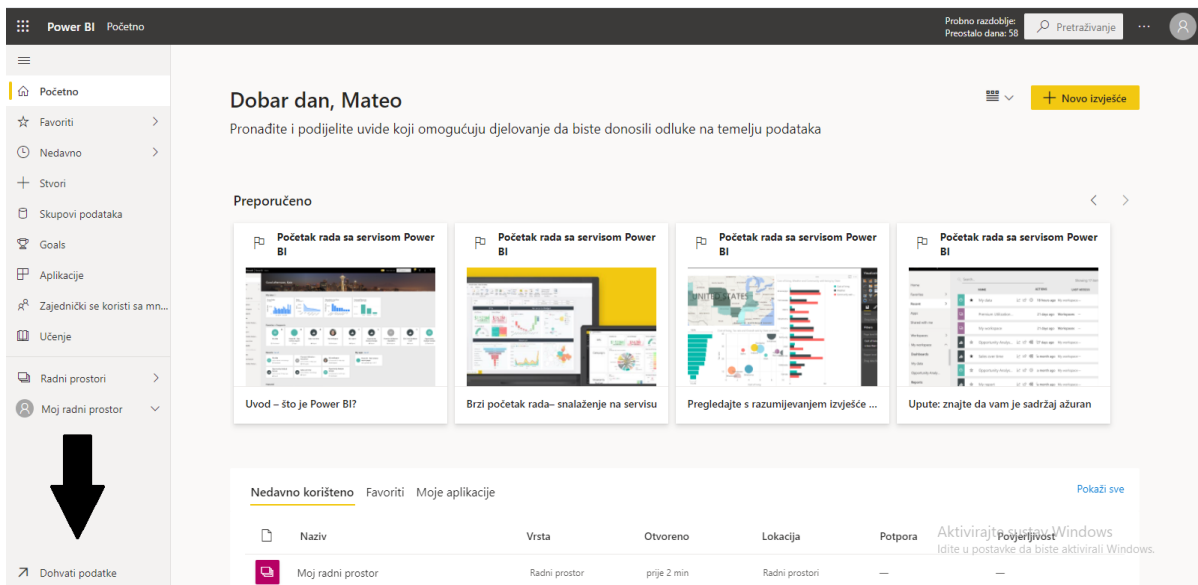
Power BI Početno

Probno razdoblje: Preostalo dana: 58

Pretraživanje

Početno
Favoriti
Nedavno
Stvori
Skupovi podataka
Goals
Aplikacije
Zajednički se koristi sa mn...
Učenje
Radni prostori
Moj radni prostor
Dohvati podatke

Dobar dan, Mateo

Pronađite i podijelite uvide koji omogućuju djelovanje da biste donosili odluke na temelju podataka

Novo izvješće

Preporučeno

Početak rada sa servisom Power BI
Uvod – što je Power BI?

Početak rada sa servisom Power BI
Brzi početak rada– snalaženje na servisu

Početak rada sa servisom Power BI
Pregledajte s razumijevanjem izvješće ...

Početak rada sa servisom Power BI
Upute: znajte da vam je sadržaj ažuran

Nedavno korišteno Favoriti Moje aplikacije

Pokaži sve

| | Naziv | Vrsta | Otvoreno | Lokacija | Potpora | Povjerljivost |
|---|---|---|---|---|---|---|
| | Moj radni prostor | Radni prostor | prije 2 min | Radni prostori | — | — |

Aktivirajte sustav Windows
Idite u postavke da biste aktivirali Windows.